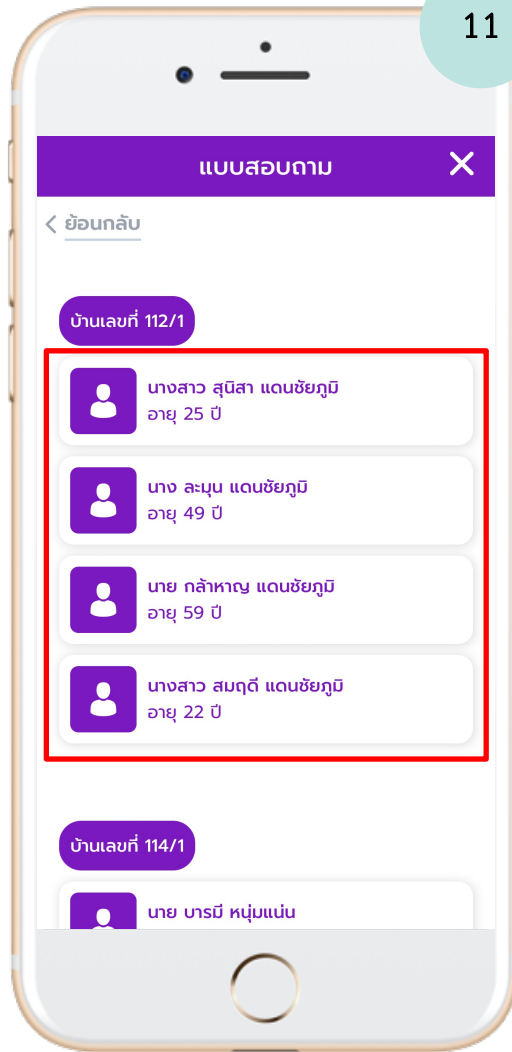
11

แบบสอบถาม

✕

< ย้อนกลับ

บ้านเลขที่ 112/1

นางสาว สุนิสา แดนชัยภูมิ
อายุ 25 ปี

นาง ละมุน แดนชัยภูมิ
อายุ 49 ปี

นาย กล้าหาญ แดนชัยภูมิ
อายุ 59 ปี

นางสาว สมฤดี แดนชัยภูมิ
อายุ 22 ปี

บ้านเลขที่ 114/1

นาย บารมี หนุ่มแน่น